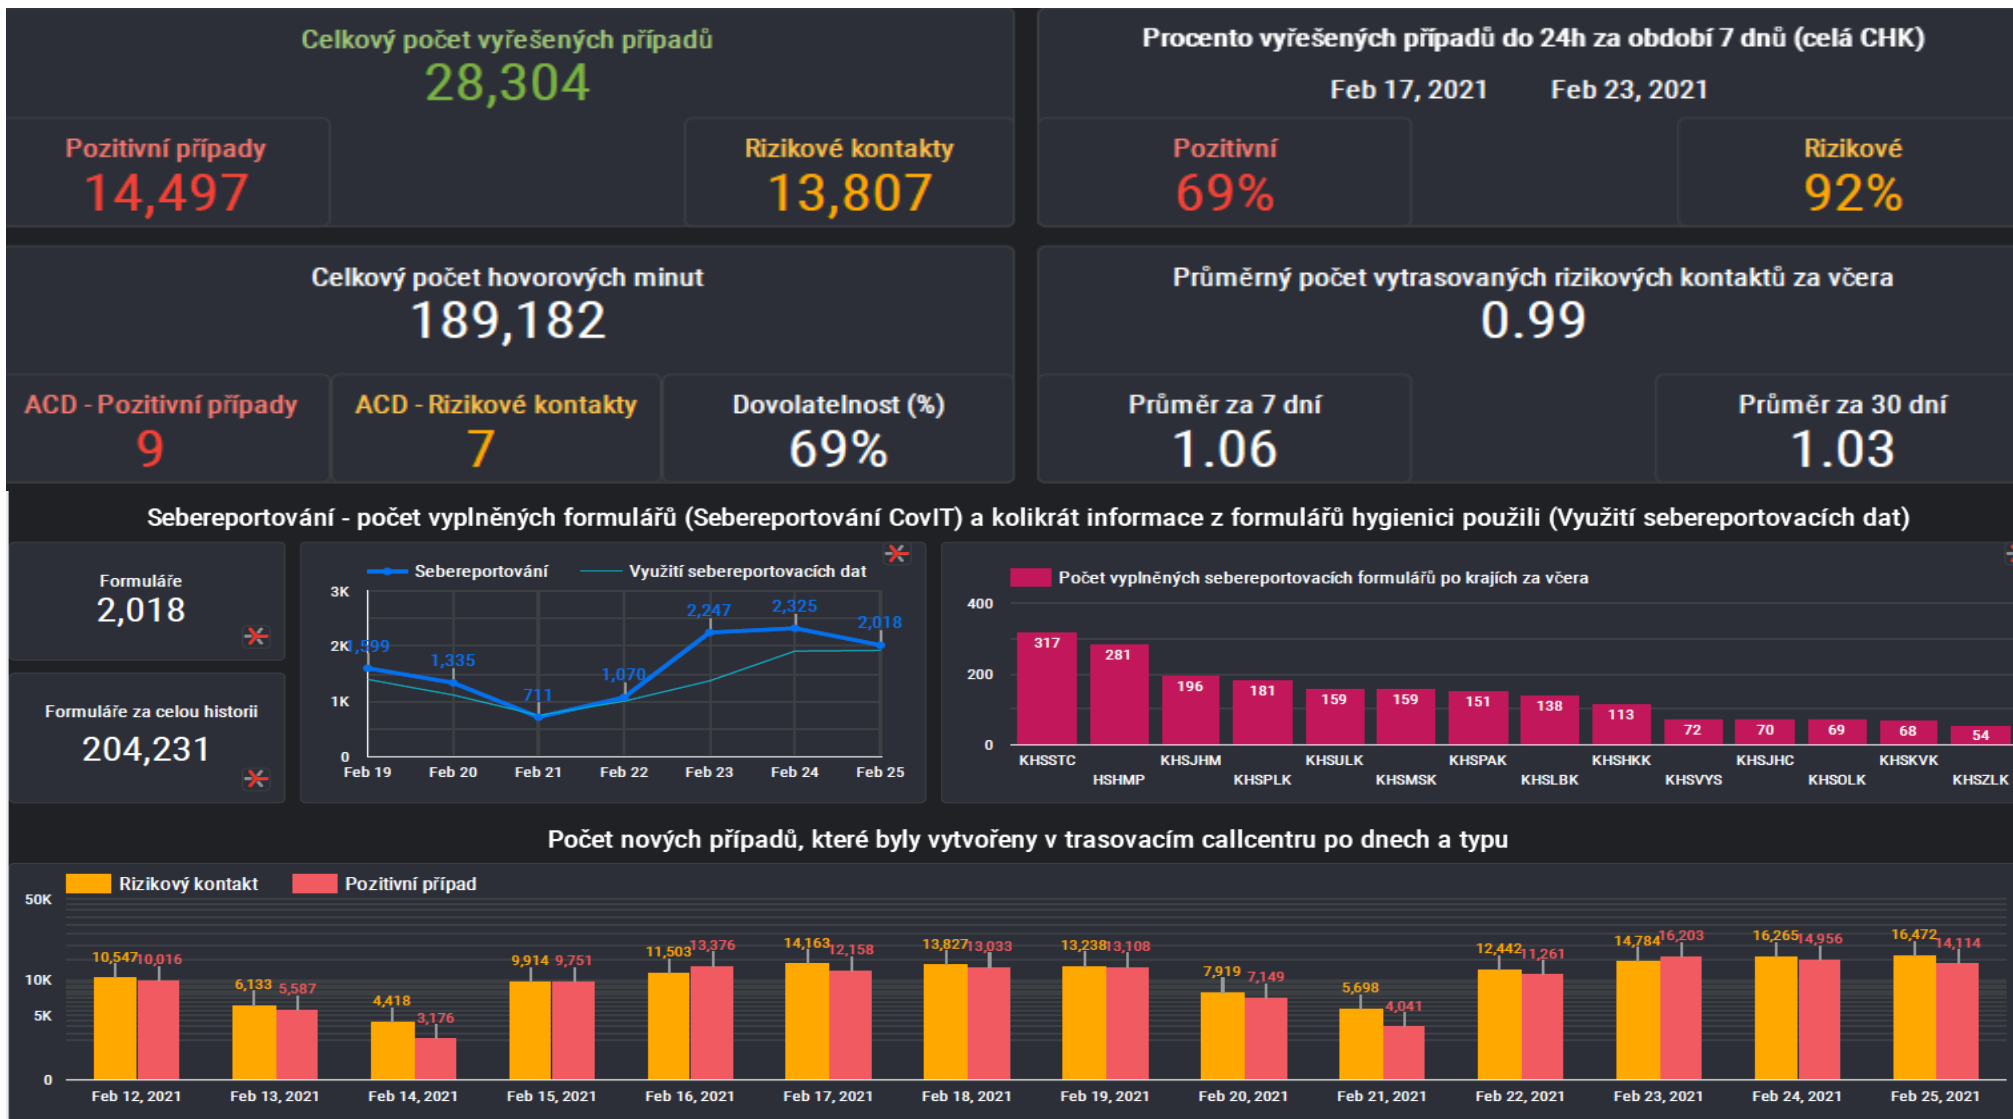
Celkový počet vyřešených případů
28,304

Pozitivní případy
14,497

Rizikové kontakty
13,807

Procento vyřešených případů do 24h za období 7 dnů (celá CHK)
Feb 17, 2021 Feb 23, 2021

Pozitivní
69%

Rizikové
92%

Celkový počet hovorových minut
189,182

ACD - Pozitivní případy
9

ACD - Rizikové kontakty
7

Dovolatelnost (%)
69%

Průměrný počet vytrasovaných rizikových kontaktů za včera
0.99

Průměr za 7 dní
1.06

Průměr za 30 dní
1.03

Sebereportování - počet vyplněných formulářů (Sebereportování CovIT) a kolikrát informace z formulářů hygienici použili (Využití sebereportovacích dat)

Formuláře
2,018

Formuláře za celou historii
204,231

Sebereportování Využití sebereportovacích dat
3K
2K
1K
0
1,599 1,335 711 1,070 2,247 2,325 2,018
Feb 19 Feb 20 Feb 21 Feb 22 Feb 23 Feb 24 Feb 25

Počet vyplněných sebereportovacích formulářů po krajích za včera
400
200
0
317 281 196 181 159 159 151 138 113 72 70 69 68 54
KHSSTC HSHMP KHSJHM KHSPLK KHSULK KHSMSK KHSPAK KHSLBK KHSHKK KHSVYS KHSJHC KHSOLK KHSKVK KHSZLK

Počet nových případů, které byly vytvořeny v trasovacím callcentru po dnech a typu

Rizikový kontakt Pozitivní případ
50K
10K
5K
0
10,547 10,016 6,133 5,587 4,418 3,176 9,914 9,751 11,503 13,376 14,163 12,158 13,827 13,033 13,238 13,108 7,919 7,149 5,698 4,041 12,442 11,261 14,784 16,203 16,265 14,956 16,472 14,114
Feb 12, 2021 Feb 13, 2021 Feb 14, 2021 Feb 15, 2021 Feb 16, 2021 Feb 17, 2021 Feb 18, 2021 Feb 19, 2021 Feb 20, 2021 Feb 21, 2021 Feb 22, 2021 Feb 23, 2021 Feb 24, 2021 Feb 25, 2021